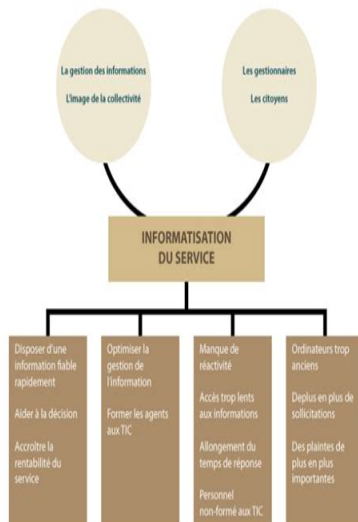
La gestion des informations

L'image de la collectivité

Les gestionnaires

Les citoyens

INFORMATISATION DU SERVICE

Disposer d'une information fiable rapidement

Aider à la décision

Accroître la rentabilité du service

Optimiser la gestion de l'information

Former les agents aux TIC

Manque de réactivité

Accès trop lents aux informations

Allongement du temps de réponse

Personnel non-formé aux TIC

Ordinateurs trop anciens

Deplus en plus de sollicitations

Des plaintes de plus en plus importantes